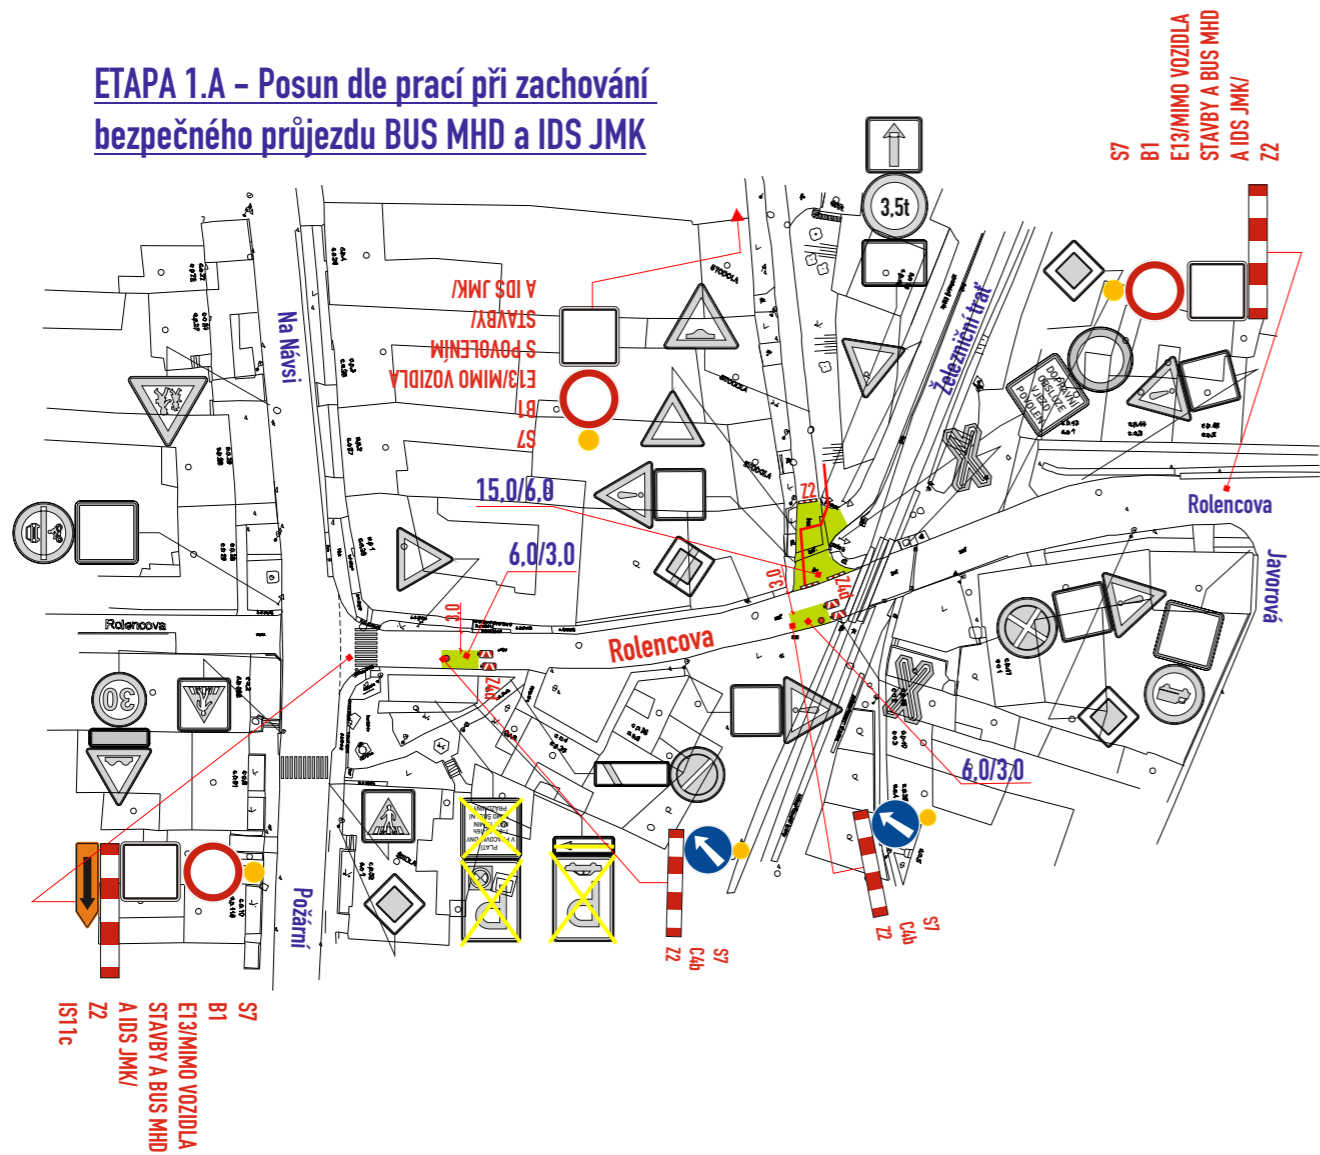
ETAPA 1.A – Posun dle prací při zachování bezpečného průjezdu BUS MHD a IDS JMK

S7
B1
E13/MIMO VOZIDLA
STAVBY A BUS MHD
A IDS JMK/
Z2

3,5t

S7
B1
E13/MIMO VOZIDLA
S POVOLENÍM
STAVBY/
A IDS JMK/

Na Návsi

Železniční trať

DOPRAVNÍ OBSLUZE VJEZD POVOLEN

15,0/6,0

Z2

6,0/3,0

3,0

3,0

Z4

Rolencova

Rolencova

Rolencova

Javorová

Z4

6,0/3,0

30

Požární

S7
C4b
Z2

S7
C4b
Z2

S7
B1
E13/MIMO VOZIDLA
STAVBY A BUS MHD
A IDS JMK/
Z2
IS11c